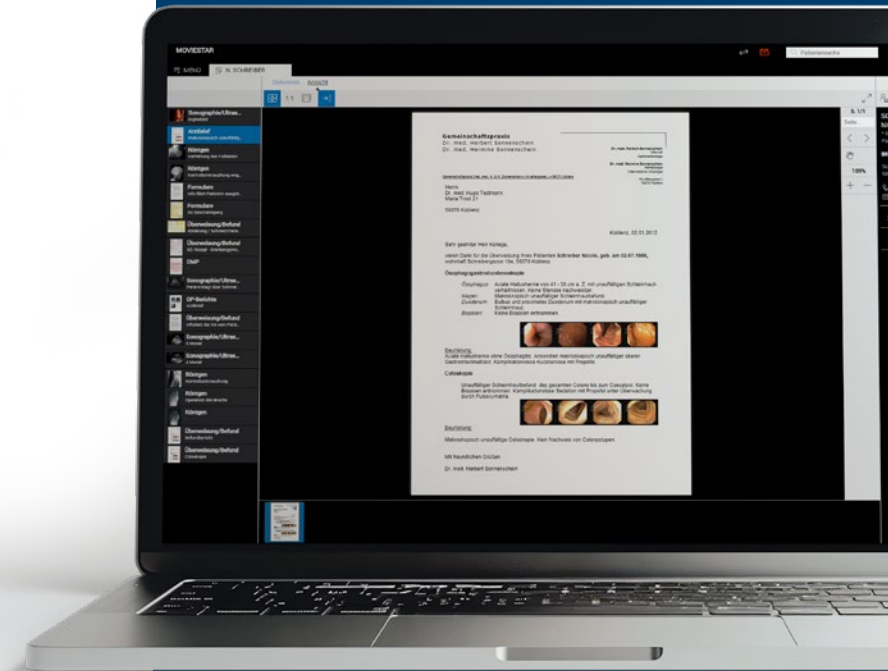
MOVIESTAR

MENÜ N. SCHNEIBER

Patientensuche

Sonographie/Ultras...

Arztbrief

Röntgen

Röntgen

Formulare

Formulare

Überweisung/Befund

Überweisung/Befund

DMP

Sonographie/Ultras...

OP-Berichte

Überweisung/Befund

Sonographie/Ultras...

Sonographie/Ultras...

Röntgen

Röntgen

Röntgen

Überweisung/Befund

Überweisung/Befund

1:1

100%

Gemeinschaftspraxis
Dr. med. Herbert Sonnenschein
Dr. med. Hermine Sonnenschein

Herrn
Dr. med. Hugo Testmann

Koblenz, 02.01.2012

Sehr geehrter Herr Kollege,

Ösophagogastroduodenoskopie

Ösophagus:
Magen:
Duodenum:
Biopsien:

Beurteilung:

Coloskopie

Beurteilung:

Mit freundlichen Grüßen

Dr. med. Herbert Sonnenschein